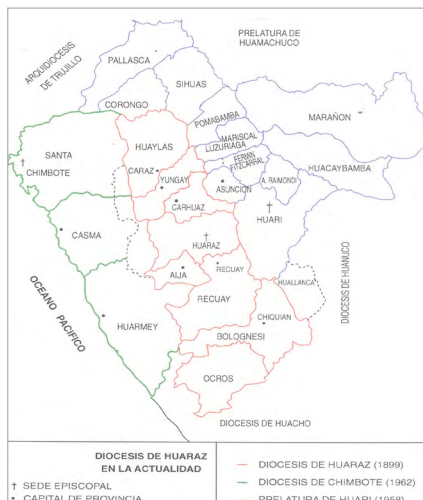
PRELATURA DE HUAMACHUCO

ARQUIDIOCESIS DE TRUJILLO

PALLASCA

SIHUAS

CORONGO

POMABAMBA

MARAÑON

HUAYLAS

MARISCAL LUZURIAGA

FERMIN FITZCARRALD

SANTA

CHIMBOTE

CARAZ

YUNGAY

ASUNCION

A. RAIMONDI

HUACAYBAMBA

CARHUAZ

HUARI

CASMA

HUARAZ

AIJA

RECUAY

RECUAY

HUALLANCA

DIOCESIS DE HUANUCO

OCEANO PACIFICO

HUARMEY

CHIQUIAN

BOLOGNESI

OCROS

DIOCESIS DE HUACHO

DIOCESIS DE HUARAZ EN LA ACTUALIDAD

† SEDE EPISCOPAL

• CAPITAL DE PROVINCIA

DIOCESIS DE HUARAZ (1899)

DIOCESIS DE CHIMBOTE (1962)

PRELATURA DE HUARI (1958)